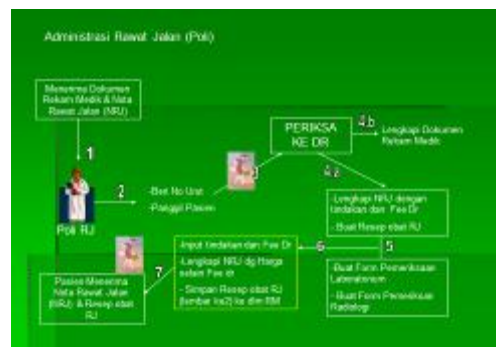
Administrasi Rawat Jalan (Poli)

Menerima Dokumen Rekam Medik & Nota Rawat Jalan (NRJ)

1

Poli RJ

2

-Beri No Urut
-Panggil Pasien

3

PERIKSA KE DR

4.b

Lengkapi Dokumen Rekam Medik

4.a

-Lengkapi NRJ dengan tindakan dan Fee Dr
- Buat Resep obat RJ

5

-Buat Form Pemeriksaan Laboratorium
- Buat Form Pemeriksaan Radiologi

6

Input tindakan dan Fee Dr
-Lengkapi NRJ dg Harga dalam Fee dr
- Simpan Resep obat RJ (lembar ke2) ke dlm RM

7

Pasien Menerima Nota Rawat Jalan (NRJ) & Resep obat RJ